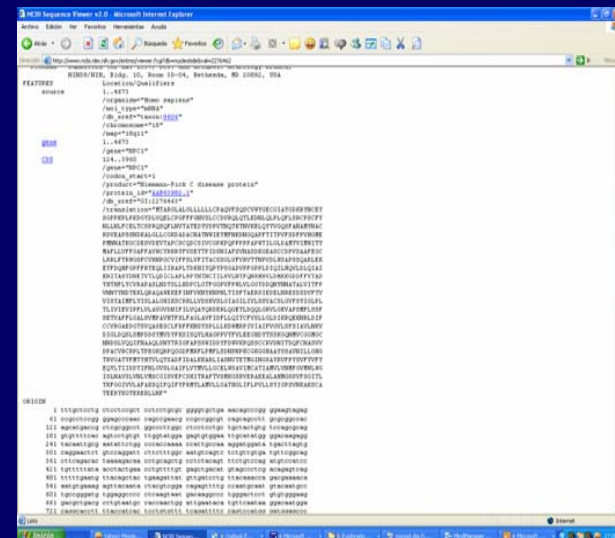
NCBI Sequence Viewer v2.0 - Microsoft Internet Explorer

Archivo Edición Ver Favoritos Herramientas Ayuda

Atrás Búsqueda Favoritos

Dirección http://www.ncbi.nlm.nih.gov/entrez/viewer.fcgi?db=nucleotide&val=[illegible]

NIDDK/NIH, Bldg. 10, Room 10-04, Bethesda, MD 20892, USA

FEATURES Location/Qualifiers
source 1..4673
/organism="Homo sapiens"
/mol_type="mRNA"
/db_xref="taxon:9606"
/chromosome="18"
/map="18q11"
gene 1..4673
/gene="NPC1"
CDS 124..3960
/gene="NPC1"
/codon_start=1
/product="Niemann-Pick C disease protein"
/protein_id="AAB63982.1"
/db_xref="GI:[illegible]"
/translation="MTARGLALGLLLLLLCPAQVFSQSCVWYGECGIAYGDKRYNCEY
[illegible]"

ORIGIN
1 tttgctcctg ctcctccgct cctcctgcgc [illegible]
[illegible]

Listo Internet

Inicio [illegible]